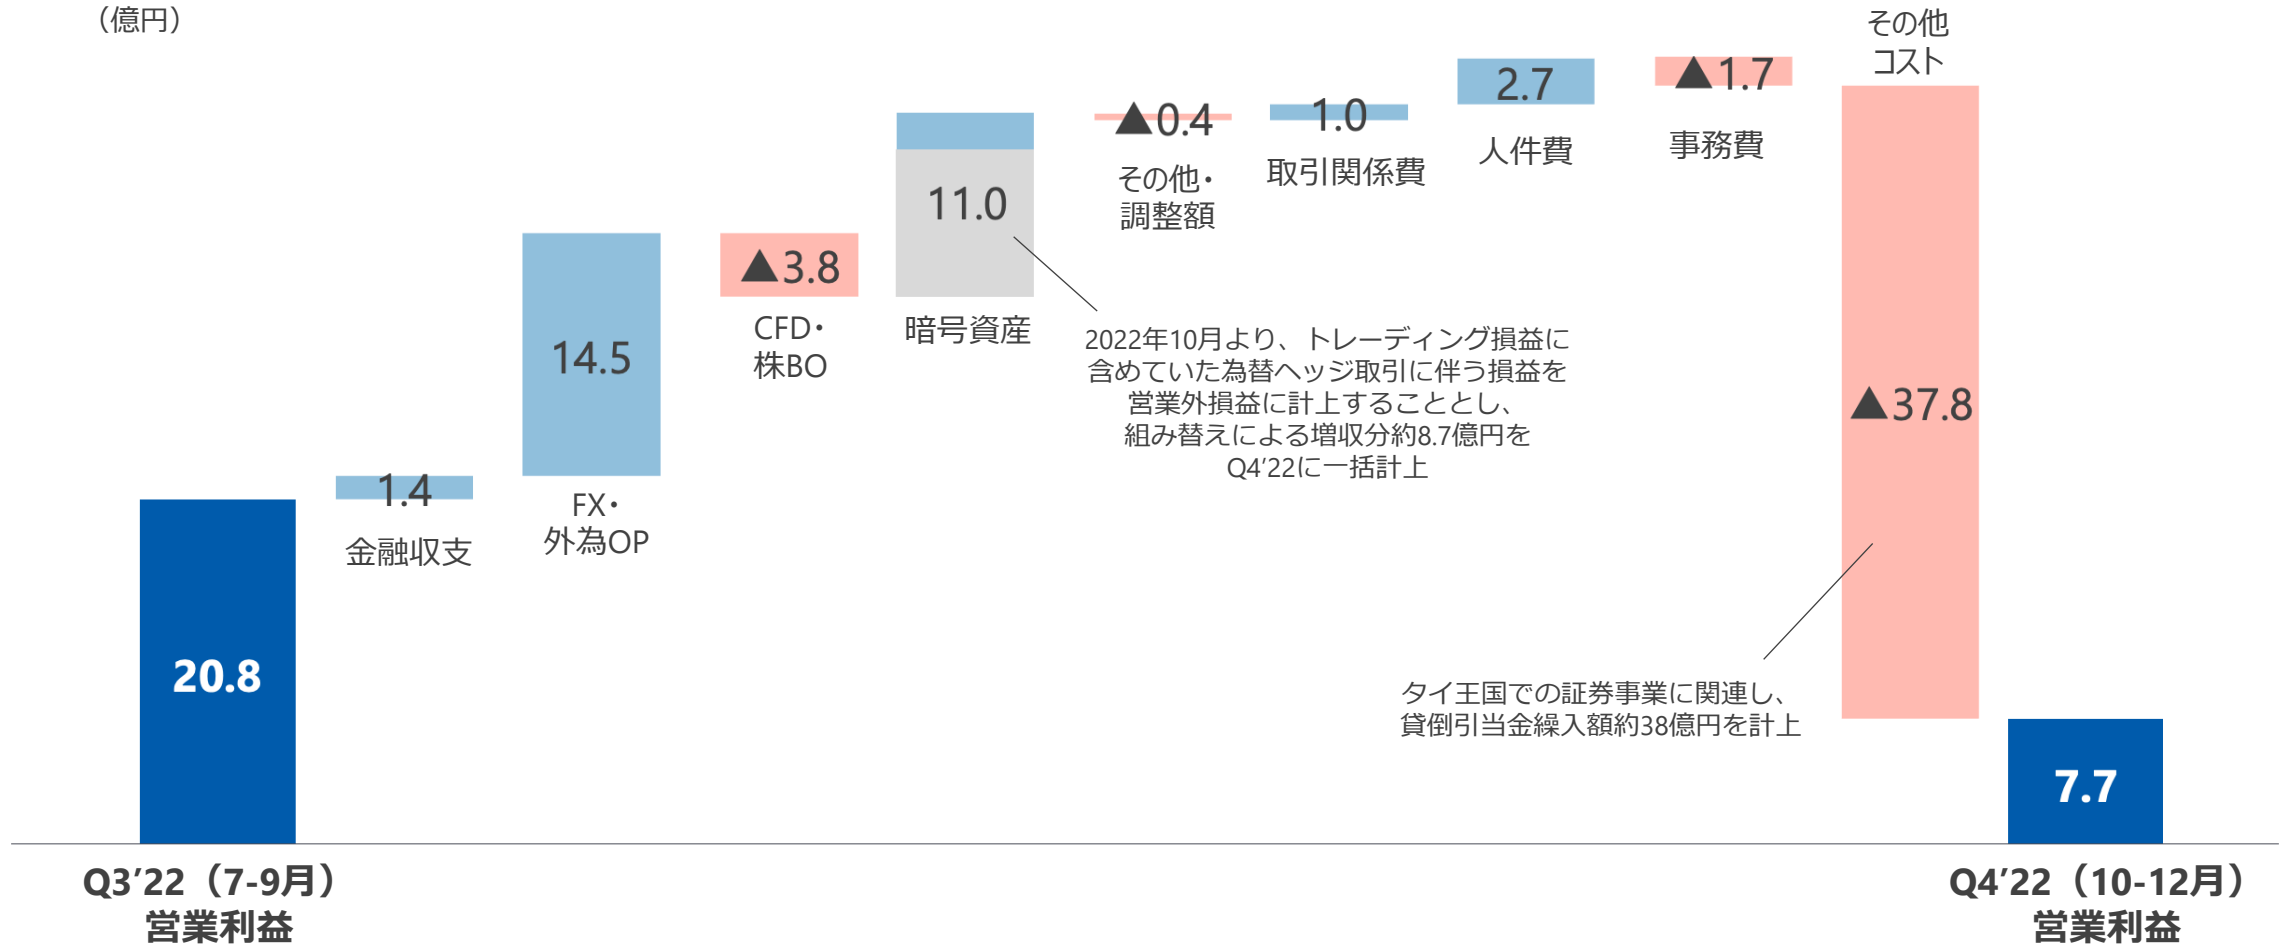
（億円）

20.8

1.4
金融収支

14.5
FX・
外為OP

▲3.8
CFD・
株BO

11.0
暗号資産

▲0.4
その他・
調整額

1.0
取引関係費

2.7
人件費

▲1.7
事務費

その他
コスト

▲37.8

7.7

2022年10月より、トレーディング損益に含めていた為替ヘッジ取引に伴う損益を営業外損益に計上することとし、組み替えによる増収分約8.7億円をQ4’22に一括計上

タイ王国での証券事業に関連し、貸倒引当金繰入額約38億円を計上

Q3’22（7-9月）
営業利益

Q4’22（10-12月）
営業利益